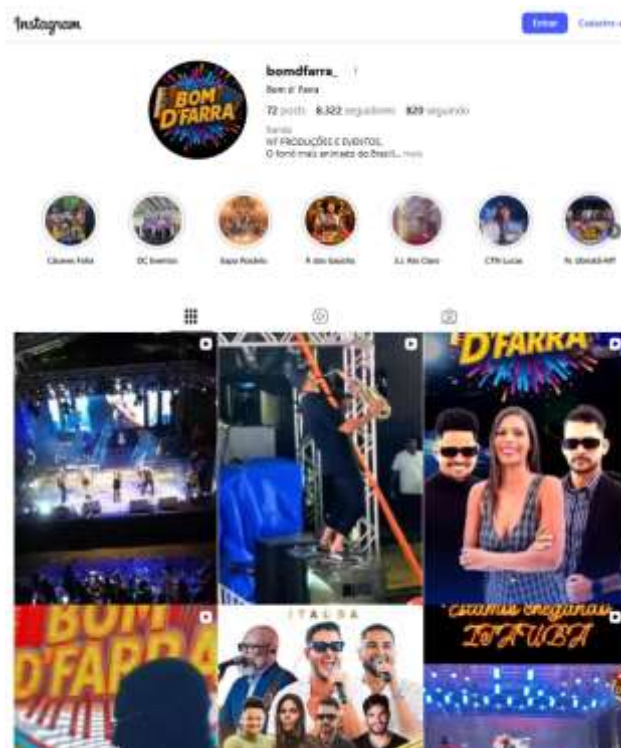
Instagram

Entrar

Cadastre-s

BOM D'FARRA

bomdfarra_

Bom d' Farra

72 posts 8.322 seguidores 820 seguindo

Banda

NF PRODUÇÕES E EVENTOS.

O forró mais animado do Brasil... mais

Cáceres Folia

DC Eventos

Expo Rodeio

R dos Gaúcho

A.I. Rio Claro

CTN Lucas

N. ubiratã-MT

D'FARRA

BOM D'FARRA

ITAÚBA

estamos chegando ITAÚBA